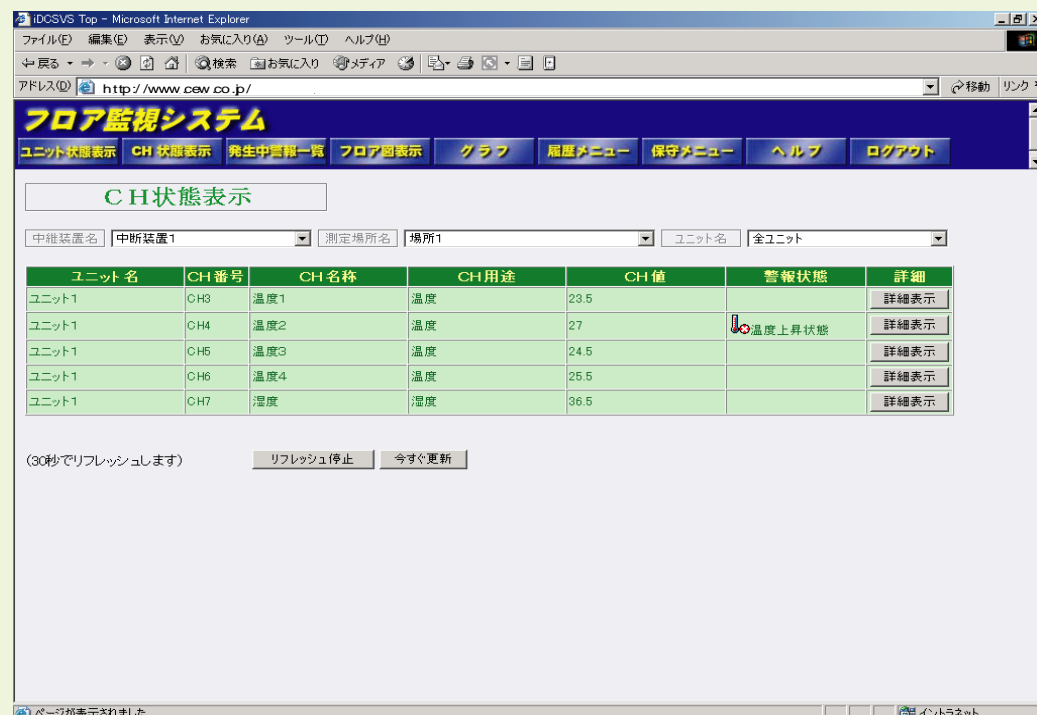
iDCSVS Top - Microsoft Internet Explorer

ファイル(F) 編集(E) 表示(V) お気に入り(A) ツール(T) ヘルプ(H)

戻る 検索 お気に入り メディア

アドレス(D) http://www.cew.co.jp/

移動 リンク

フロア監視システム

ユニット状態表示 CH状態表示 発生中警報一覧 フロア図表示 グラフ 履歴メニュー 保守メニュー ヘルプ ログアウト

CH状態表示

中継装置名 中断装置1 測定場所名 場所1 ユニット名 全ユニット

| ユニット名 | CH番号 | CH名称 | CH用途 | CH値 | 警報状態 | 詳細 |
|---|---|---|---|---|---|---|
| ユニット1 | CH3 | 温度1 | 温度 | 23.5 | | 詳細表示 |
| ユニット1 | CH4 | 温度2 | 温度 | 27 | 温度上昇状態 | 詳細表示 |
| ユニット1 | CH5 | 温度3 | 温度 | 24.5 | | 詳細表示 |
| ユニット1 | CH6 | 温度4 | 温度 | 25.5 | | 詳細表示 |
| ユニット1 | CH7 | 湿度 | 湿度 | 36.5 | | 詳細表示 |

(30秒でリフレッシュします) リフレッシュ停止 今すぐ更新

ページが表示されました

イントラネット